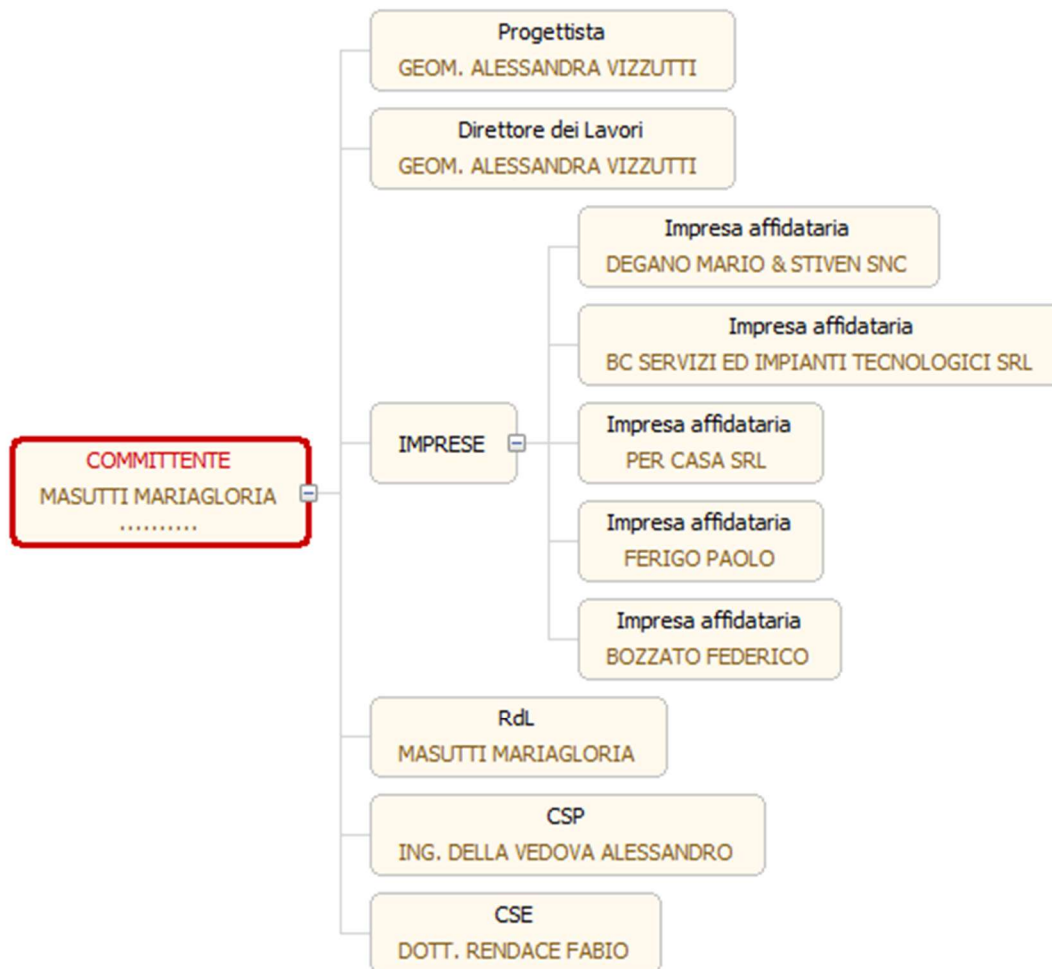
COMMITTENTE
MASUTTI MARIAGLORIA
..........

Progettista
GEOM. ALESSANDRA VIZZUTTI

Direttore dei Lavori
GEOM. ALESSANDRA VIZZUTTI

IMPRESE

Impresa affidataria
DEGANO MARIO & STIVEN SNC

Impresa affidataria
BC SERVIZI ED IMPIANTI TECNOLOGICI SRL

Impresa affidataria
PER CASA SRL

Impresa affidataria
FERIGO PAOLO

Impresa affidataria
BOZZATO FEDERICO

RdL
MASUTTI MARIAGLORIA

CSP
ING. DELLA VEDOVA ALESSANDRO

CSE
DOTT. RENDACE FABIO